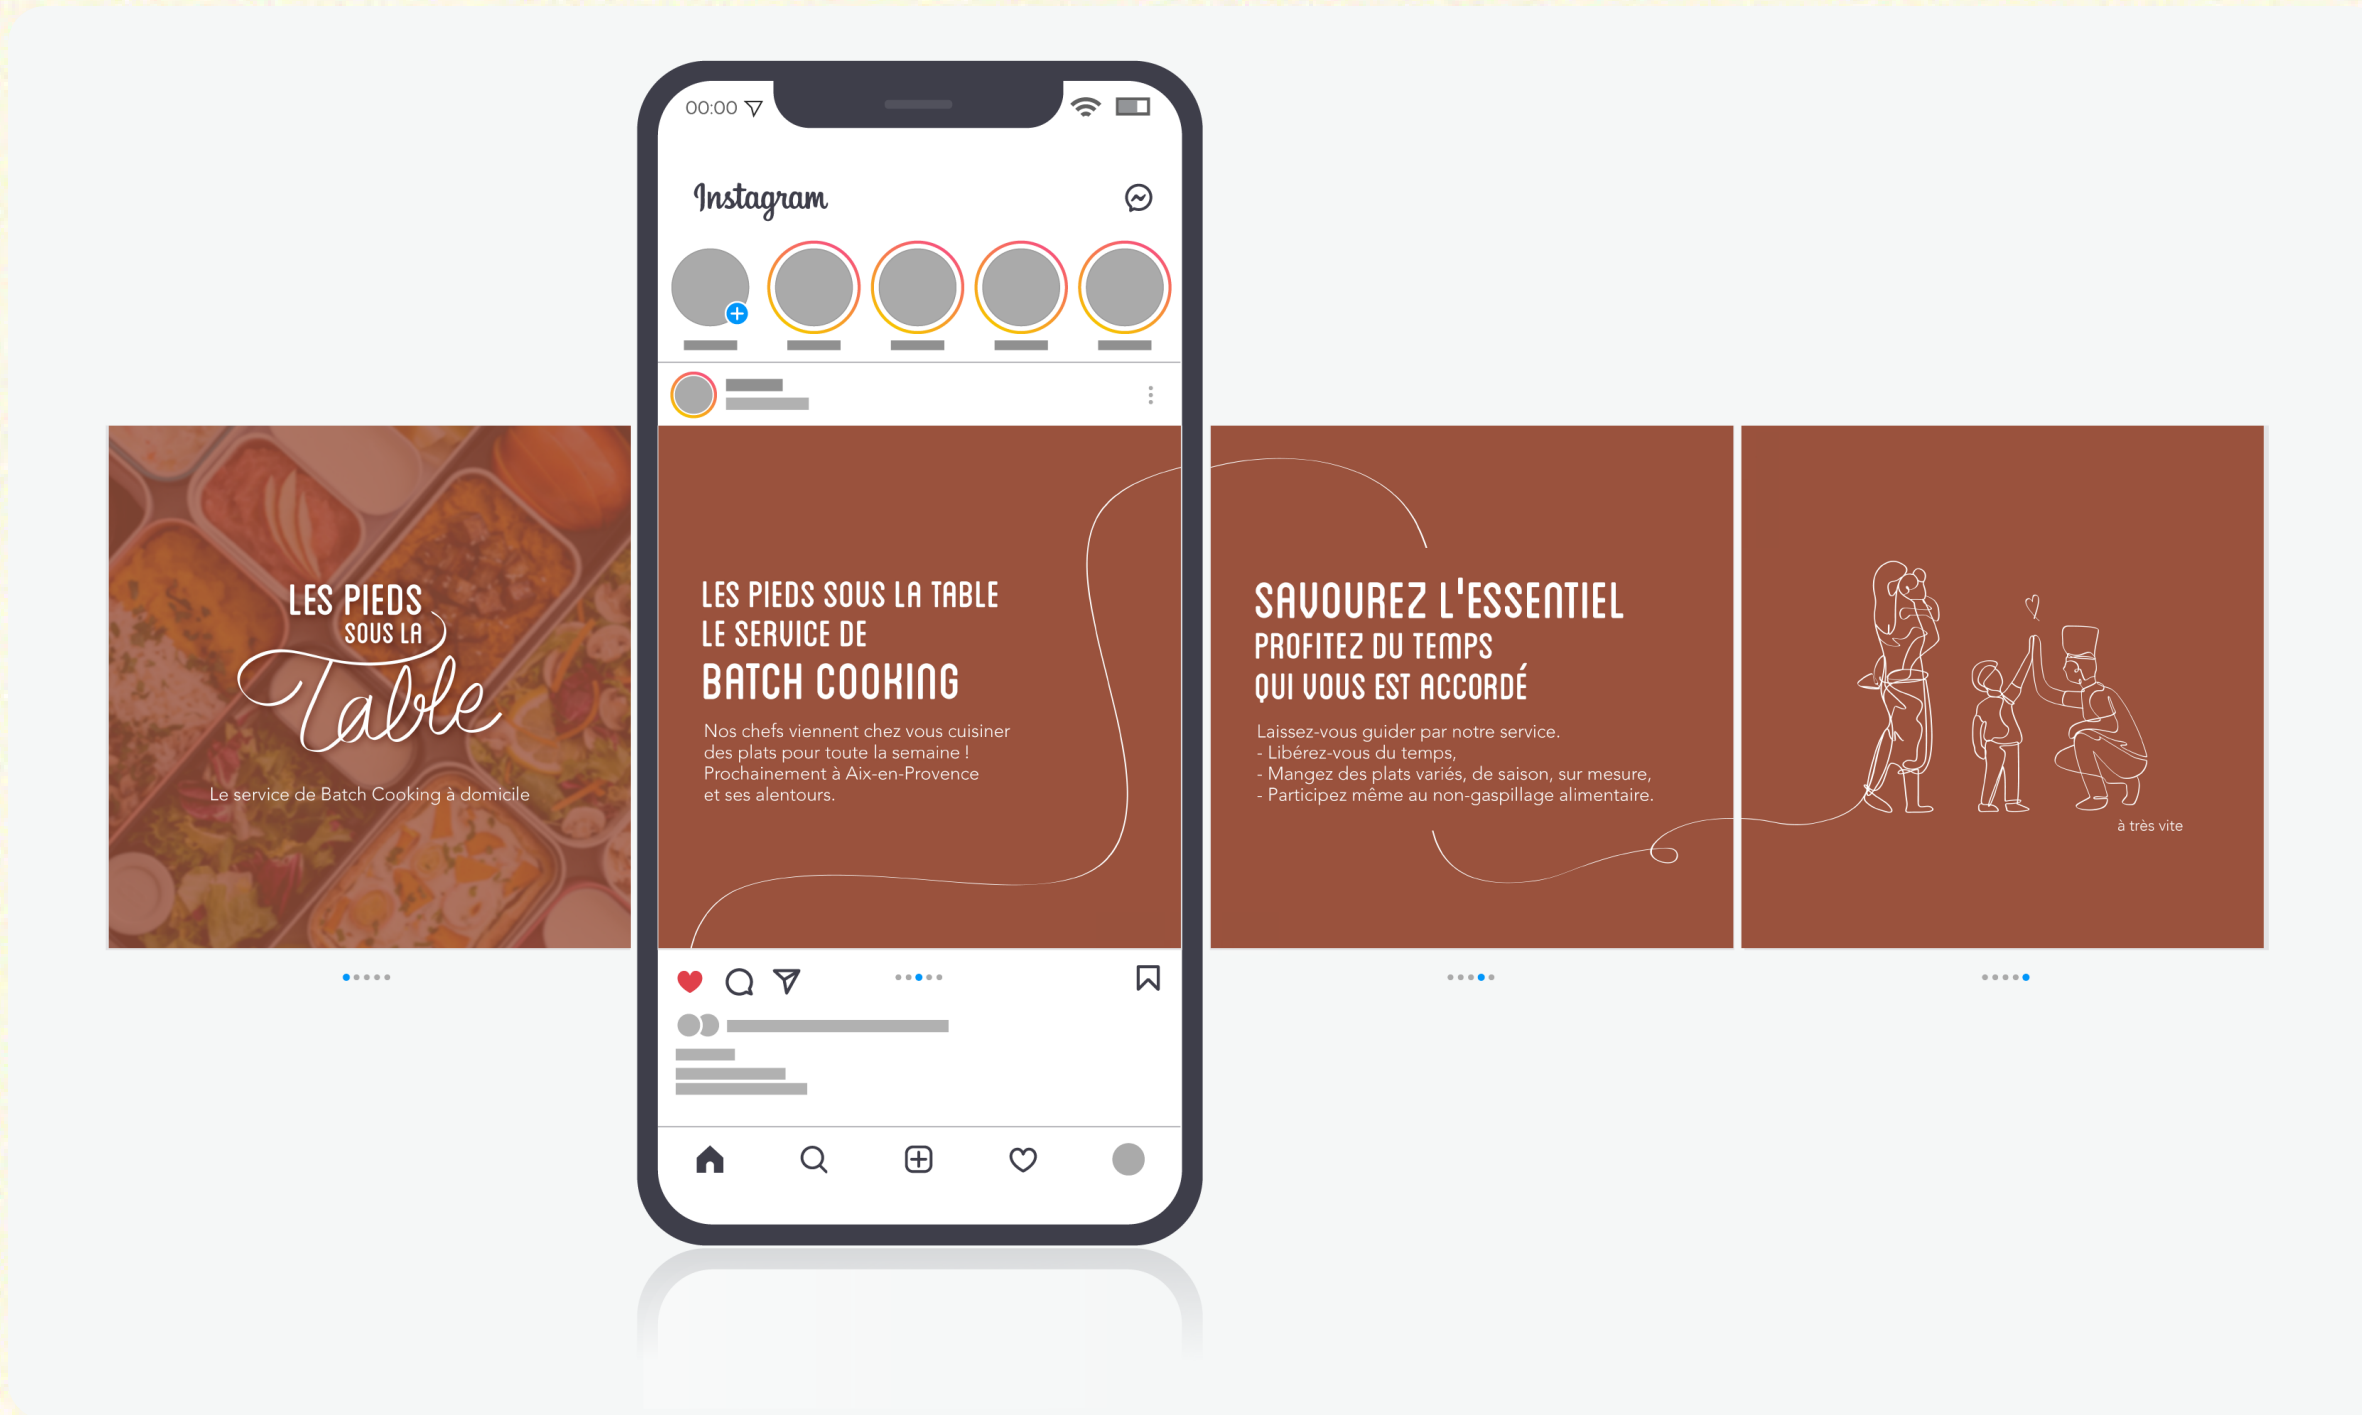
LES PIEDS SOUS LA Table

Le service de Batch Cooking à domicile

00:00

Instagram

LES PIEDS SOUS LA TABLE
LE SERVICE DE
BATCH COOKING

Nos chefs viennent chez vous cuisiner des plats pour toute la semaine ! Prochainement à Aix-en-Provence et ses alentours.

SAVOUREZ L'ESSENTIEL
PROFITEZ DU TEMPS
QUI VOUS EST ACCORDÉ

Laissez-vous guider par notre service.
- Libérez-vous du temps,
- Mangez des plats variés, de saison, sur mesure,
- Participez même au non-gaspillage alimentaire.

à très vite